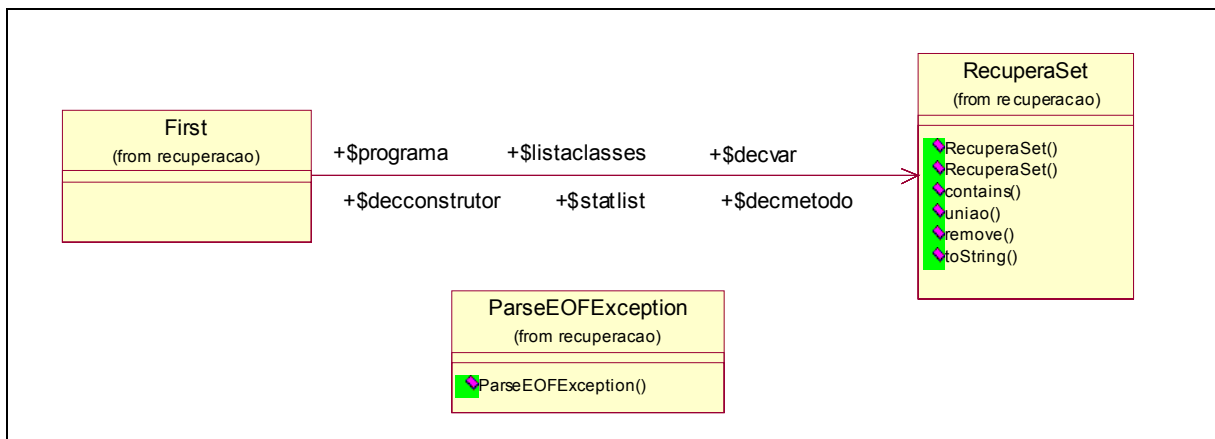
First
(from recuperacao)

+$programa
+$listaclasses
+$decvar
+$decconstrutor
+$statlist
+$decmetodo

RecuperaSet
(from recuperacao)

RecuperaSet()
RecuperaSet()
contains()
uniao()
remove()
toString()

ParseEOFException
(from recuperacao)

ParseEOFException()